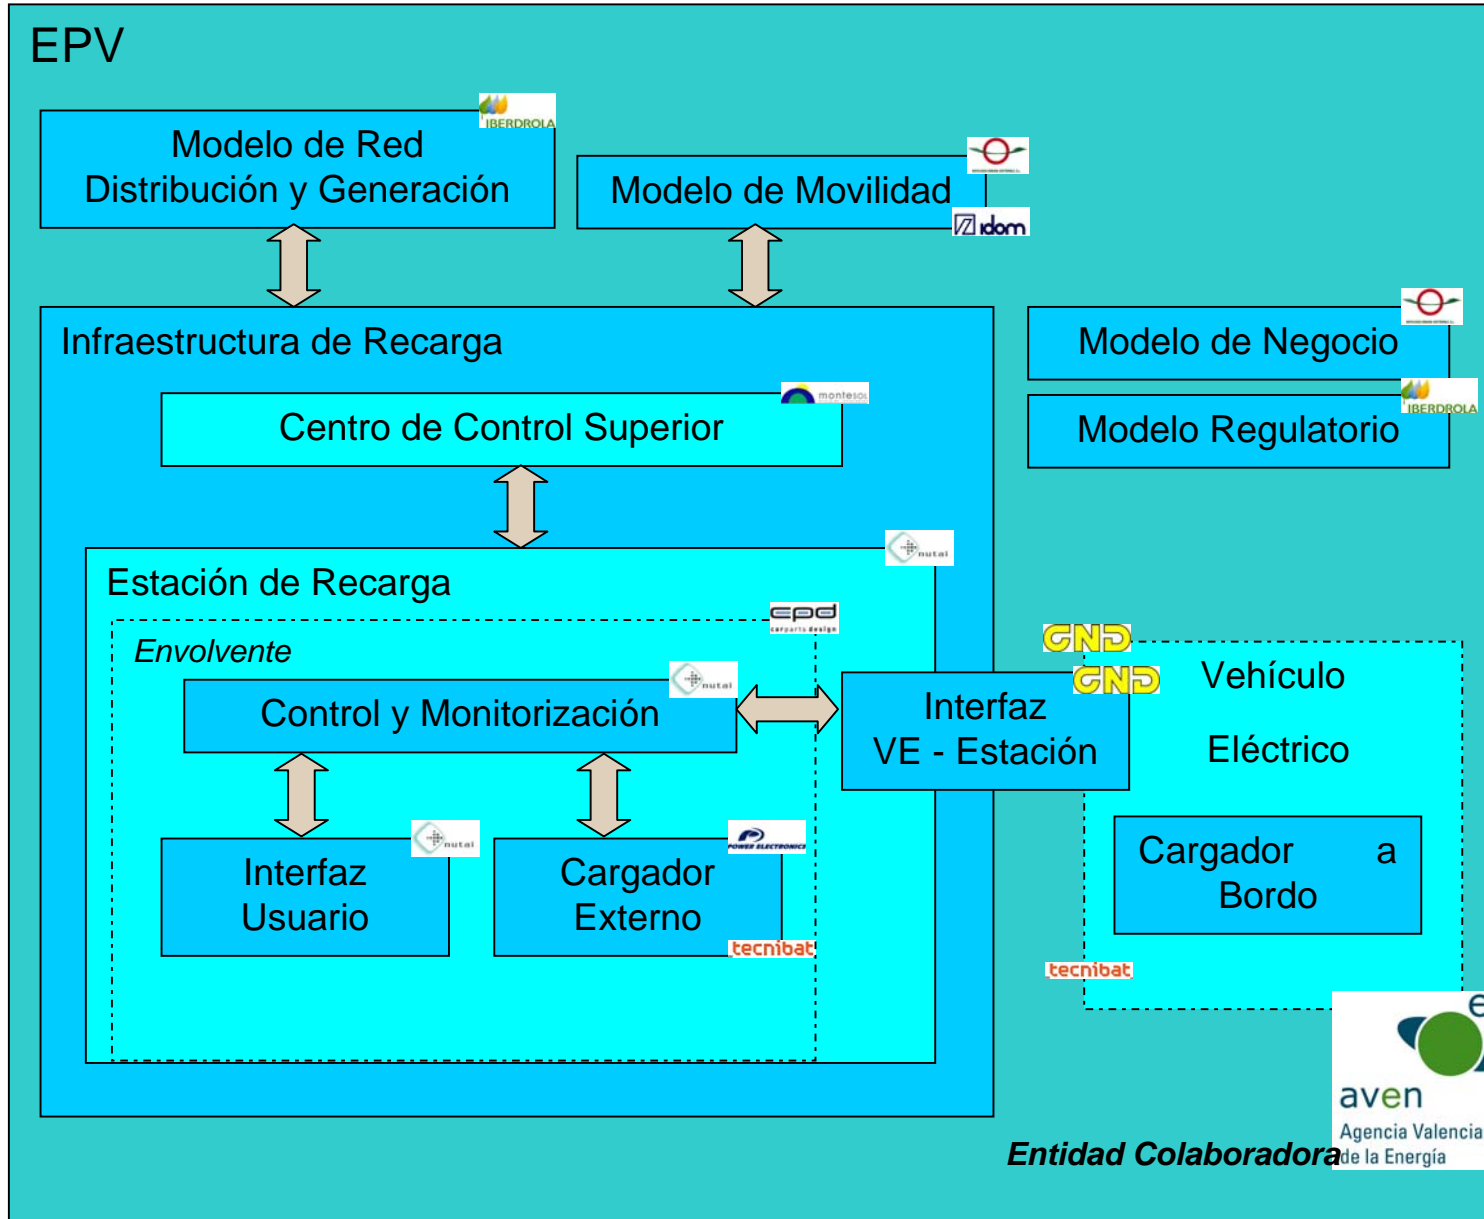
EPV

IBERDROLA
Modelo de Red Distribución y Generación

Modelo de Movilidad
idom

Infraestructura de Recarga

montesol
Centro de Control Superior

Modelo de Negocio

IBERDROLA
Modelo Regulatorio

nutai
Estación de Recarga

cpd
carparts design
Envolvente

nutai
Control y Monitorización

Interfaz VE - Estación

GND
GND
Vehículo Eléctrico

nutai
Interfaz Usuario

POWER ELECTRONICS
Cargador Externo
tecnibat

Cargador a Bordo

tecnibat

aven
Agencia Valenciana de la Energía

Entidad Colaboradora